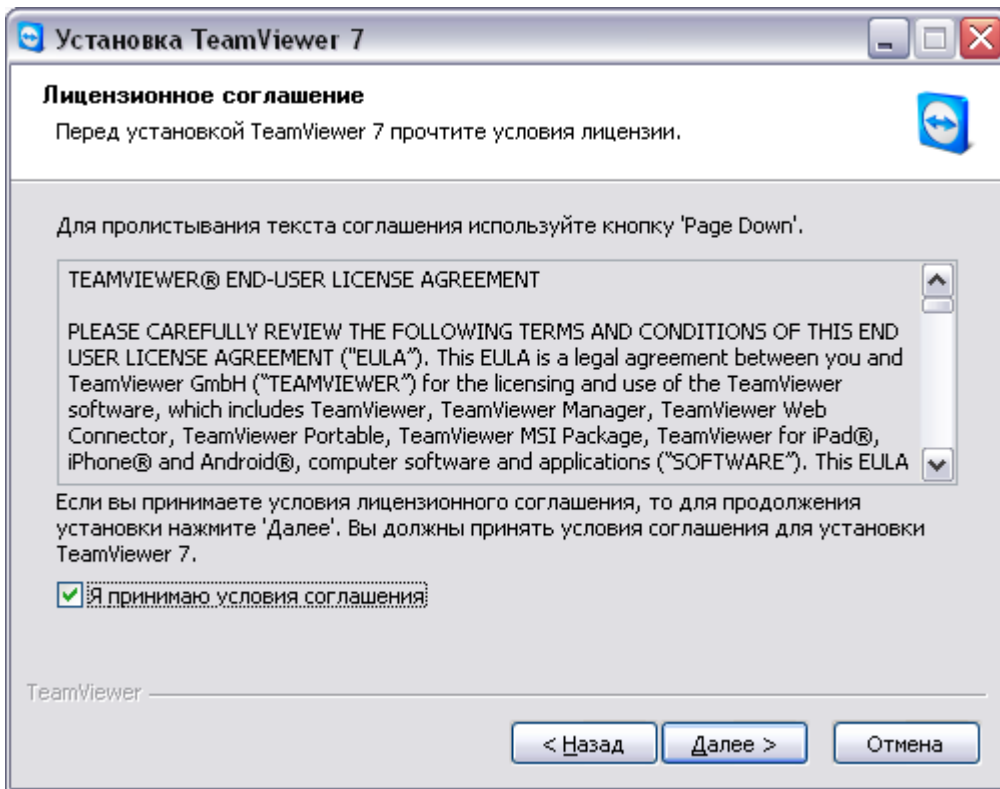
Установка TeamViewer 7

Лицензионное соглашение

Перед установкой TeamViewer 7 прочтите условия лицензии.

Для пролистывания текста соглашения используйте кнопку 'Page Down'.

TEAMVIEWER® END-USER LICENSE AGREEMENT

PLEASE CAREFULLY REVIEW THE FOLLOWING TERMS AND CONDITIONS OF THIS END USER LICENSE AGREEMENT ("EULA"). This EULA is a legal agreement between you and TeamViewer GmbH ("TEAMVIEWER") for the licensing and use of the TeamViewer software, which includes TeamViewer, TeamViewer Manager, TeamViewer Web Connector, TeamViewer Portable, TeamViewer MSI Package, TeamViewer for iPad®, iPhone® and Android®, computer software and applications ("SOFTWARE"). This EULA

Если вы принимаете условия лицензионного соглашения, то для продолжения установки нажмите 'Далее'. Вы должны принять условия соглашения для установки TeamViewer 7.

Я принимаю условия соглашения

TeamViewer

< Назад

Далее >

Отмена